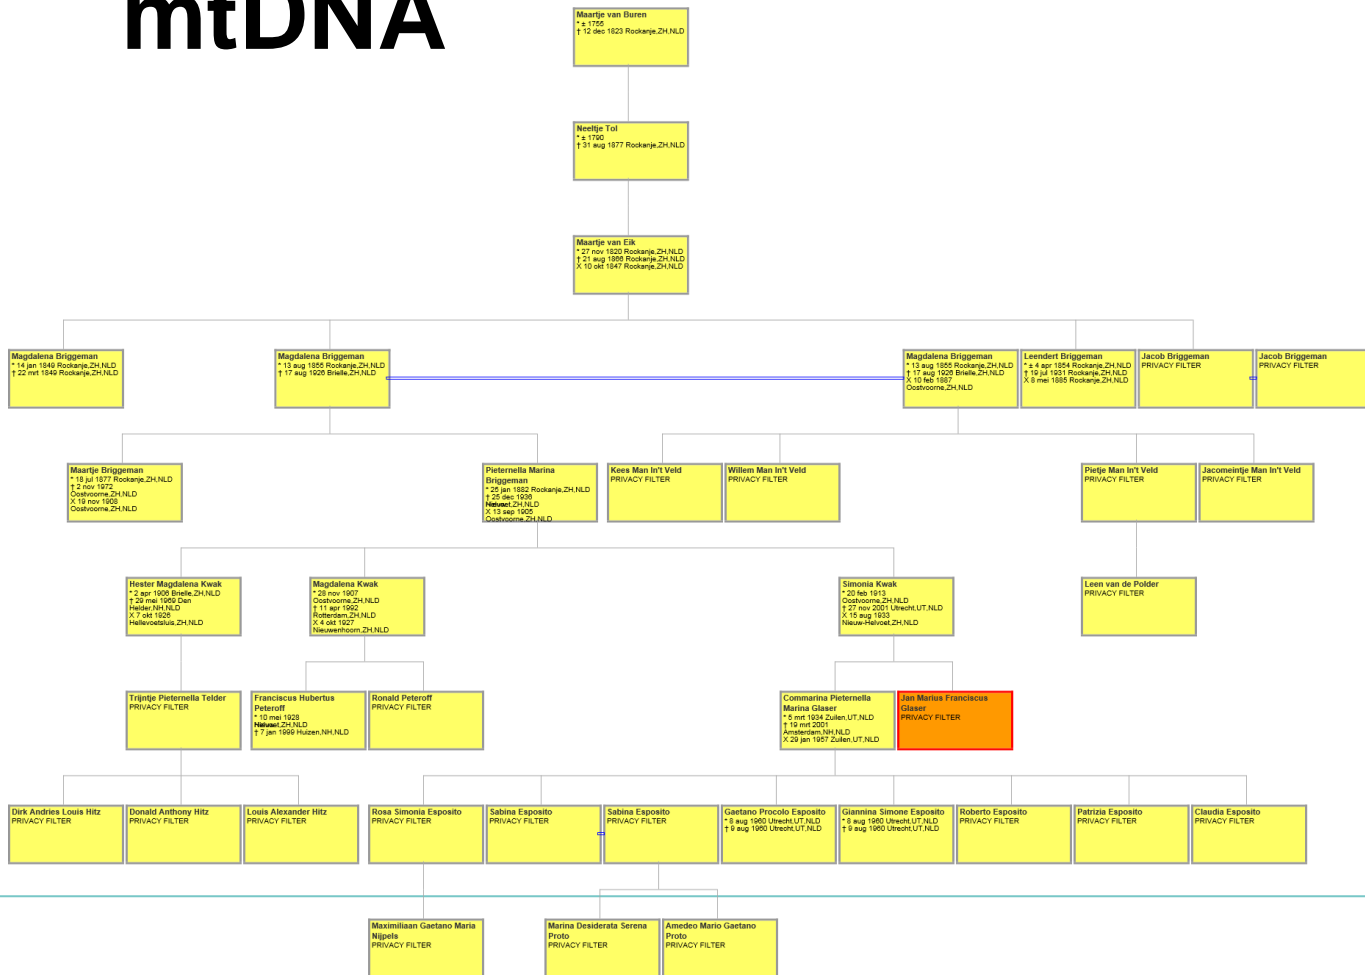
mtDNA

Maartje van Buren
* ± 1755
† 12 dec 1823 Rockanje,ZH,NLD

Neeltje Tol
* ± 1790
† 31 aug 1877 Rockanje,ZH,NLD

Maartje van Eik
* 27 nov 1820 Rockanje,ZH,NLD
† 21 aug 1866 Rockanje,ZH,NLD
X 10 okt 1847 Rockanje,ZH,NLD

Magdalena Briggeman
* 14 jan 1849 Rockanje,ZH,NLD
† 22 mrt 1849 Rockanje,ZH,NLD

Magdalena Briggeman
* 13 aug 1855 Rockanje,ZH,NLD
† 17 aug 1926 Brielle,ZH,NLD

Magdalena Briggeman
* 13 aug 1855 Rockanje,ZH,NLD
† 17 aug 1926 Brielle,ZH,NLD
X 10 feb 1887
Oostvoorne,ZH,NLD

Leendert Briggeman
* ± 4 apr 1854 Rockanje,ZH,NLD
† 19 jul 1931 Rockanje,ZH,NLD
X 8 mei 1885 Rockanje,ZH,NLD

Jacob Briggeman
PRIVACY FILTER

Jacob Briggeman
PRIVACY FILTER

Maartje Briggeman
* 18 jul 1877 Rockanje,ZH,NLD
† 2 nov 1972
Oostvoorne,ZH,NLD
X 19 nov 1908
Oostvoorne,ZH,NLD

Pieternella Marina Briggeman
* 25 jan 1882 Rockanje,ZH,NLD
† 25 dec 1936
Nieuwe.ZH,NLD
X 13 sep 1905
Oostvoorne,ZH,NLD

Kees Man In't Veld
PRIVACY FILTER

Willem Man In't Veld
PRIVACY FILTER

Pietje Man In't Veld
PRIVACY FILTER

Jacomeintje Man In't Veld
PRIVACY FILTER

Hester Magdalena Kwak
* 2 apr 1906 Brielle,ZH,NLD
† 29 mei 1969 Den Helder,NH,NLD
X 7 okt 1926
Hellevoetsluis,ZH,NLD

Magdalena Kwak
* 28 nov 1907
Oostvoorne,ZH,NLD
† 11 apr 1992
Rotterdam,ZH,NLD
X 4 okt 1927
Nieuwenhoorn,ZH,NLD

Simonia Kwak
* 20 feb 1913
Oostvoorne,ZH,NLD
† 27 nov 2001 Utrecht,UT,NLD
X 15 aug 1933
Nieuw-Helvoet,ZH,NLD

Leen van de Polder
PRIVACY FILTER

Trijntje Pieternella Telder
PRIVACY FILTER

Franciscus Hubertus Peteroff
* 10 mei 1928
Nieuwe.ZH,NLD
† 7 jan 1999 Huizen,NH,NLD

Ronald Peteroff
PRIVACY FILTER

Commarina Pieternella Marina Glaser
* 5 mrt 1934 Zuilen,UT,NLD
† 19 mrt 2001
Amsterdam,NH,NLD
X 29 jan 1957 Zuilen,UT,NLD

Jan Marius Franciscus Glaser
PRIVACY FILTER

Dirk Andries Louis Hitz
PRIVACY FILTER

Donald Anthony Hitz
PRIVACY FILTER

Louis Alexander Hitz
PRIVACY FILTER

Rosa Simonia Esposito
PRIVACY FILTER

Sabina Esposito
PRIVACY FILTER

Sabina Esposito
PRIVACY FILTER

Gaetano Procolo Esposito
* 8 aug 1960 Utrecht,UT,NLD
† 9 aug 1960 Utrecht,UT,NLD

Giannina Simone Esposito
* 8 aug 1960 Utrecht,UT,NLD
† 9 aug 1960 Utrecht,UT,NLD

Roberto Esposito
PRIVACY FILTER

Patrizia Esposito
PRIVACY FILTER

Claudia Esposito
PRIVACY FILTER

Maximiliaan Gaetano Maria Nijpels
PRIVACY FILTER

Marina Desiderata Serena Proto
PRIVACY FILTER

Amedeo Mario Gaetano Proto
PRIVACY FILTER